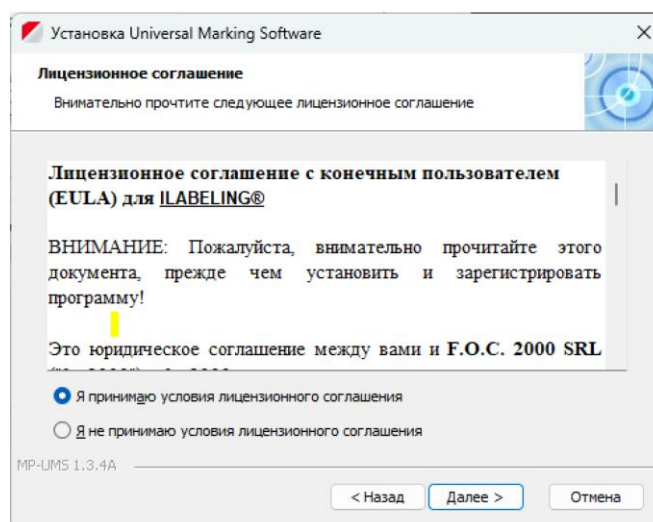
Установка Universal Marking Software

Лицензионное соглашение

Внимательно прочтите следующее лицензионное соглашение

Лицензионное соглашение с конечным пользователем (EULA) для ILABELING®

ВНИМАНИЕ: Пожалуйста, внимательно прочитайте этого документа, прежде чем установить и зарегистрировать программу!

Это юридическое соглашение между вами и F.O.C. 2000 SRL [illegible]

Я принимаю условия лицензионного соглашения

Я не принимаю условия лицензионного соглашения

MP-UMS 1.3.4A

< Назад

Далее >

Отмена